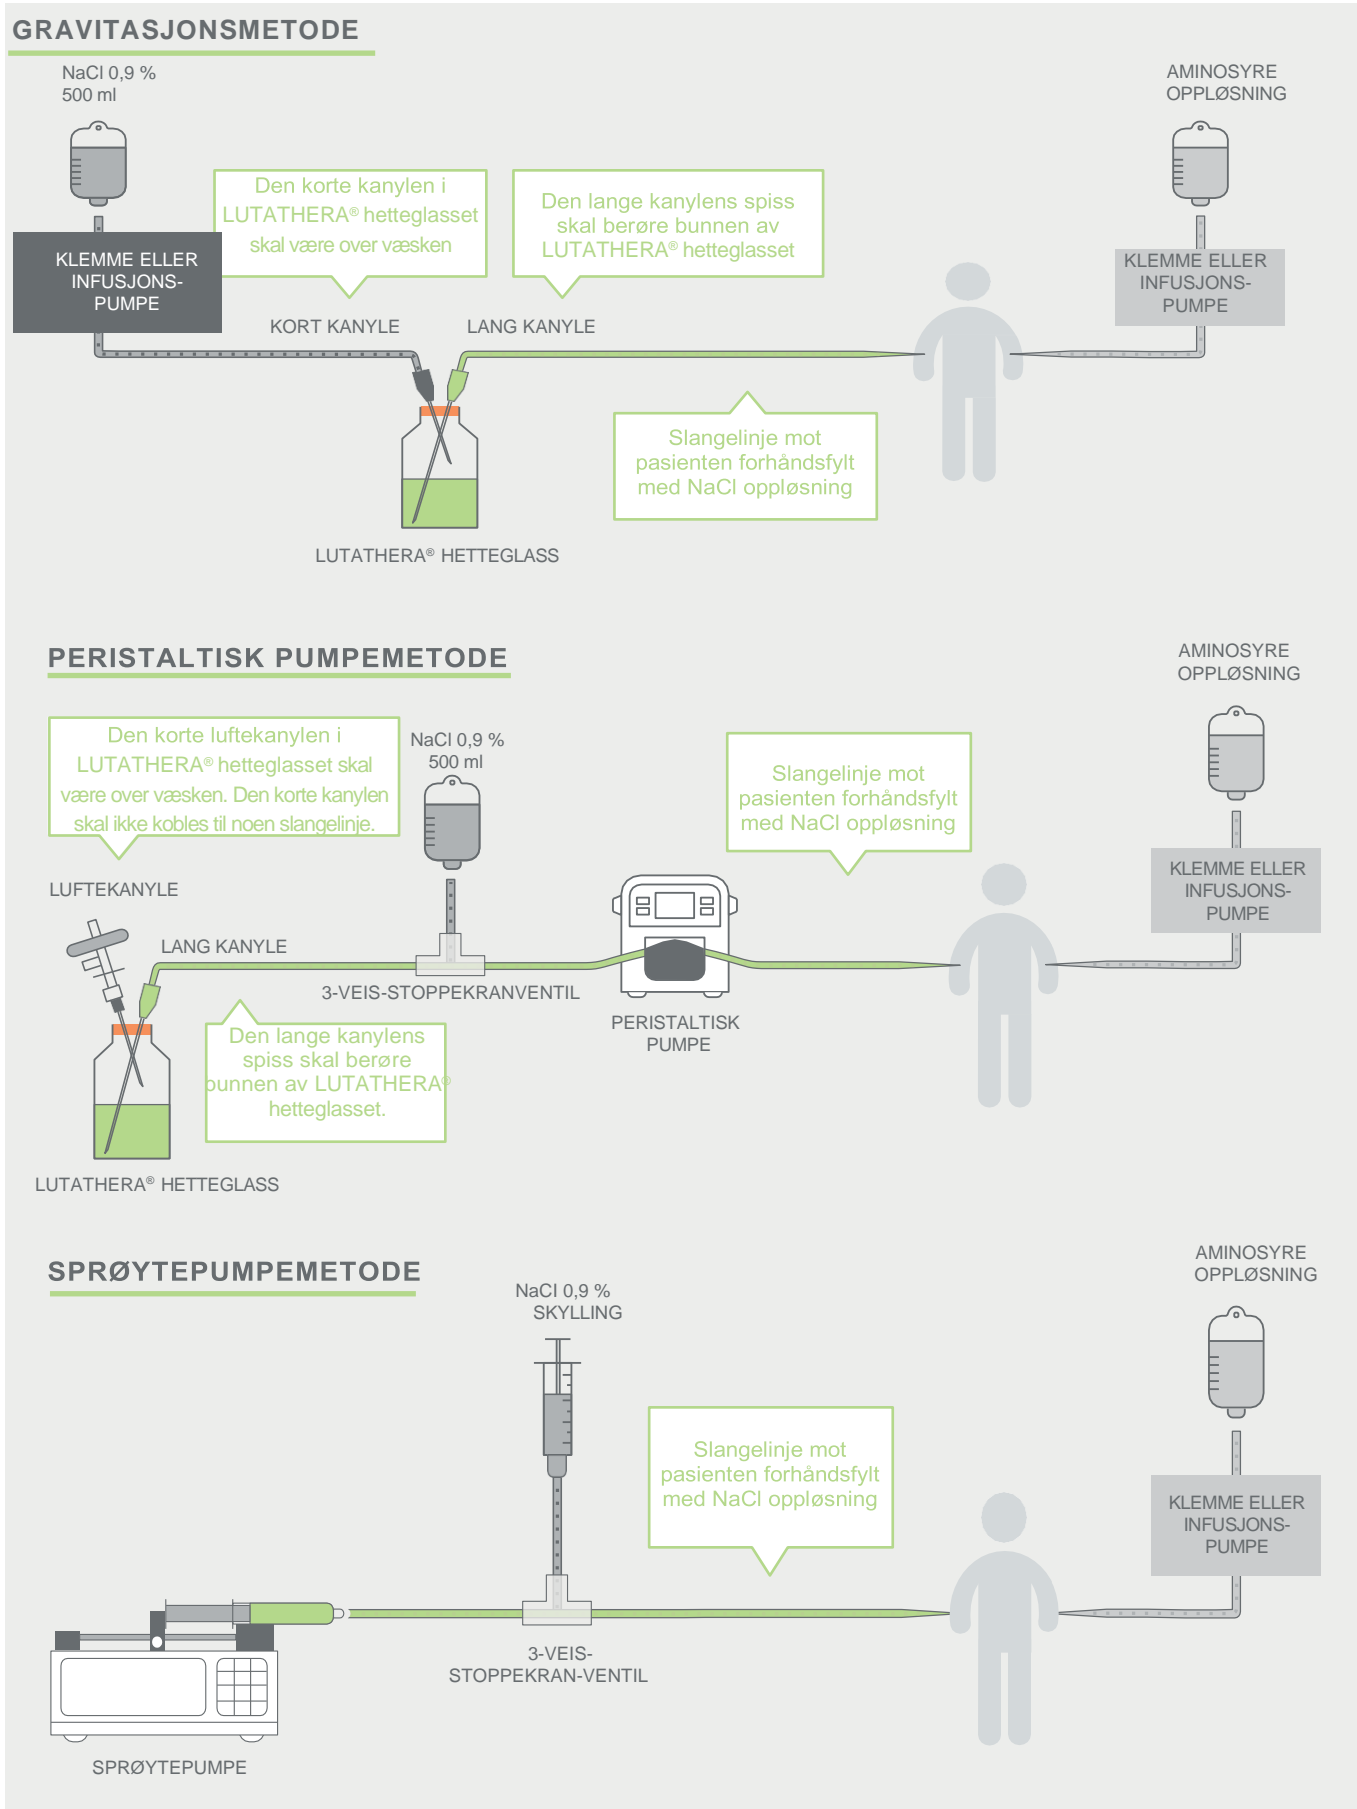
GRAVITASJONSMETODE

NaCl 0,9 %
500 ml

KLEMME ELLER INFUSJONS-PUMPE

Den korte kanylen i LUTATHERA® hetteglasset skal være over væsken

Den lange kanylens spiss skal berøre bunnen av LUTATHERA® hetteglasset

AMINOSYRE OPPLØSNING

KLEMME ELLER INFUSJONS-PUMPE

KORT KANYLE

LANG KANYLE

Slangelinje mot pasienten forhåndsfylt med NaCl oppløsning

LUTATHERA® HETTEGLASS

PERISTALTISK PUMPEMETODE

AMINOSYRE OPPLØSNING

Den korte luftekanylen i LUTATHERA® hetteglasset skal være over væsken. Den korte kanylen skal ikke kobles til noen slangelinje.

NaCl 0,9 %
500 ml

Slangelinje mot pasienten forhåndsfylt med NaCl oppløsning

LUFTEKANYLE

KLEMME ELLER INFUSJONS-PUMPE

LANG KANYLE

3-VEIS-STOPPEKRANVENTIL

PERISTALTISK PUMPE

Den lange kanylens spiss skal berøre bunnen av LUTATHERA® hetteglasset.

LUTATHERA® HETTEGLASS

SPRØYTEPUMPEMETODE

AMINOSYRE OPPLØSNING

NaCl 0,9 %
SKYLLING

Slangelinje mot pasienten forhåndsfylt med NaCl oppløsning

KLEMME ELLER INFUSJONS-PUMPE

3-VEIS-STOPPEKRAN-VENTIL

SPRØYTEPUMPE